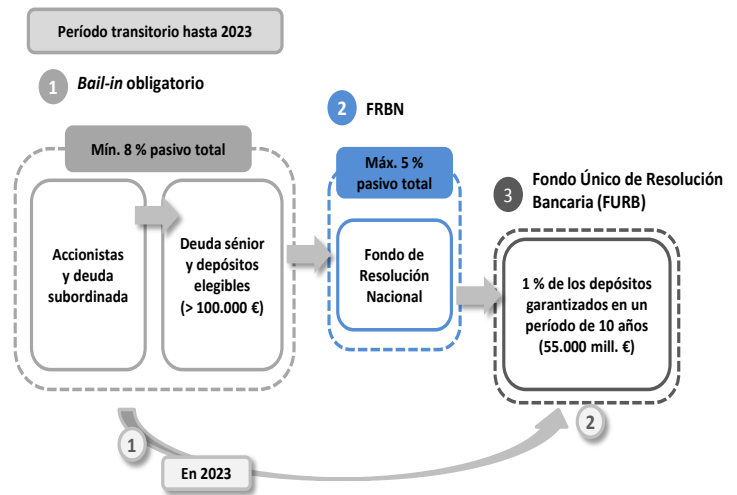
Período transitorio hasta 2023

1 Bail-in obligatorio

Mín. 8 % pasivo total

Accionistas y deuda subordinada

Deuda sénior y depósitos elegibles (> 100.000 €)

2 FRBN

Máx. 5 % pasivo total

Fondo de Resolución Nacional

3 Fondo Único de Resolución Bancaria (FURB)

1 % de los depósitos garantizados en un período de 10 años (55.000 mill. €)

1

En 2023

2